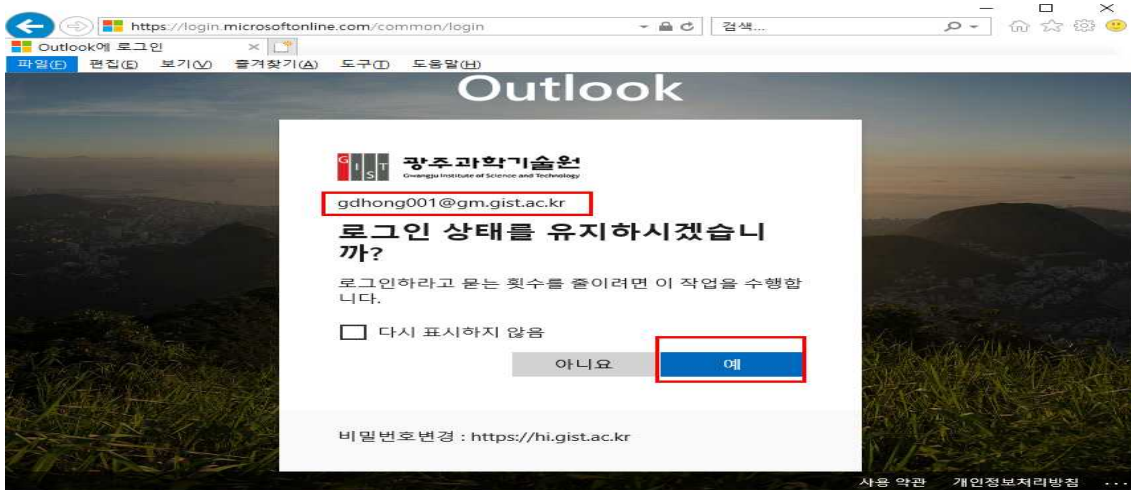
https://login.microsoftonline.com/common/login
검색...
Outlook에 로그인
파일(F) 편집(E) 보기(V) 즐겨찾기(A) 도구(T) 도움말(H)

Outlook

G I S T 광주과학기술원
Gwangju Institute of Science and Technology

gdhong001@gm.gist.ac.kr

로그인 상태를 유지하시겠습니까?

로그인하라고 묻는 횟수를 줄이려면 이 작업을 수행합니다.

다시 표시하지 않음

아니요 예

비밀번호변경 : https://hi.gist.ac.kr

사용 약관 개인정보처리방침 ...